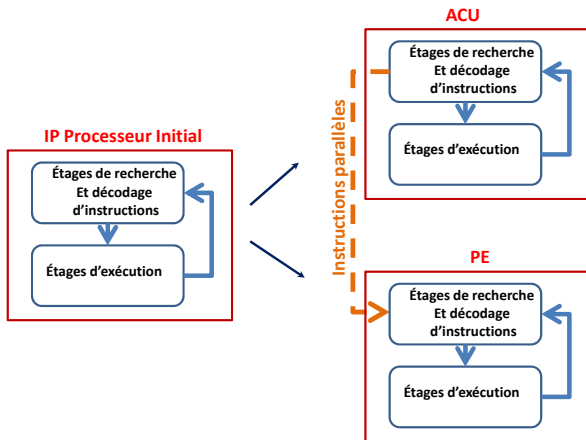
IP Processeur Initial

Étages de recherche Et décodage d'instructions

Étages d'exécution

ACU

Étages de recherche Et décodage d'instructions

Étages d'exécution

Instructions parallèles

PE

Étages de recherche Et décodage d'instructions

Étages d'exécution